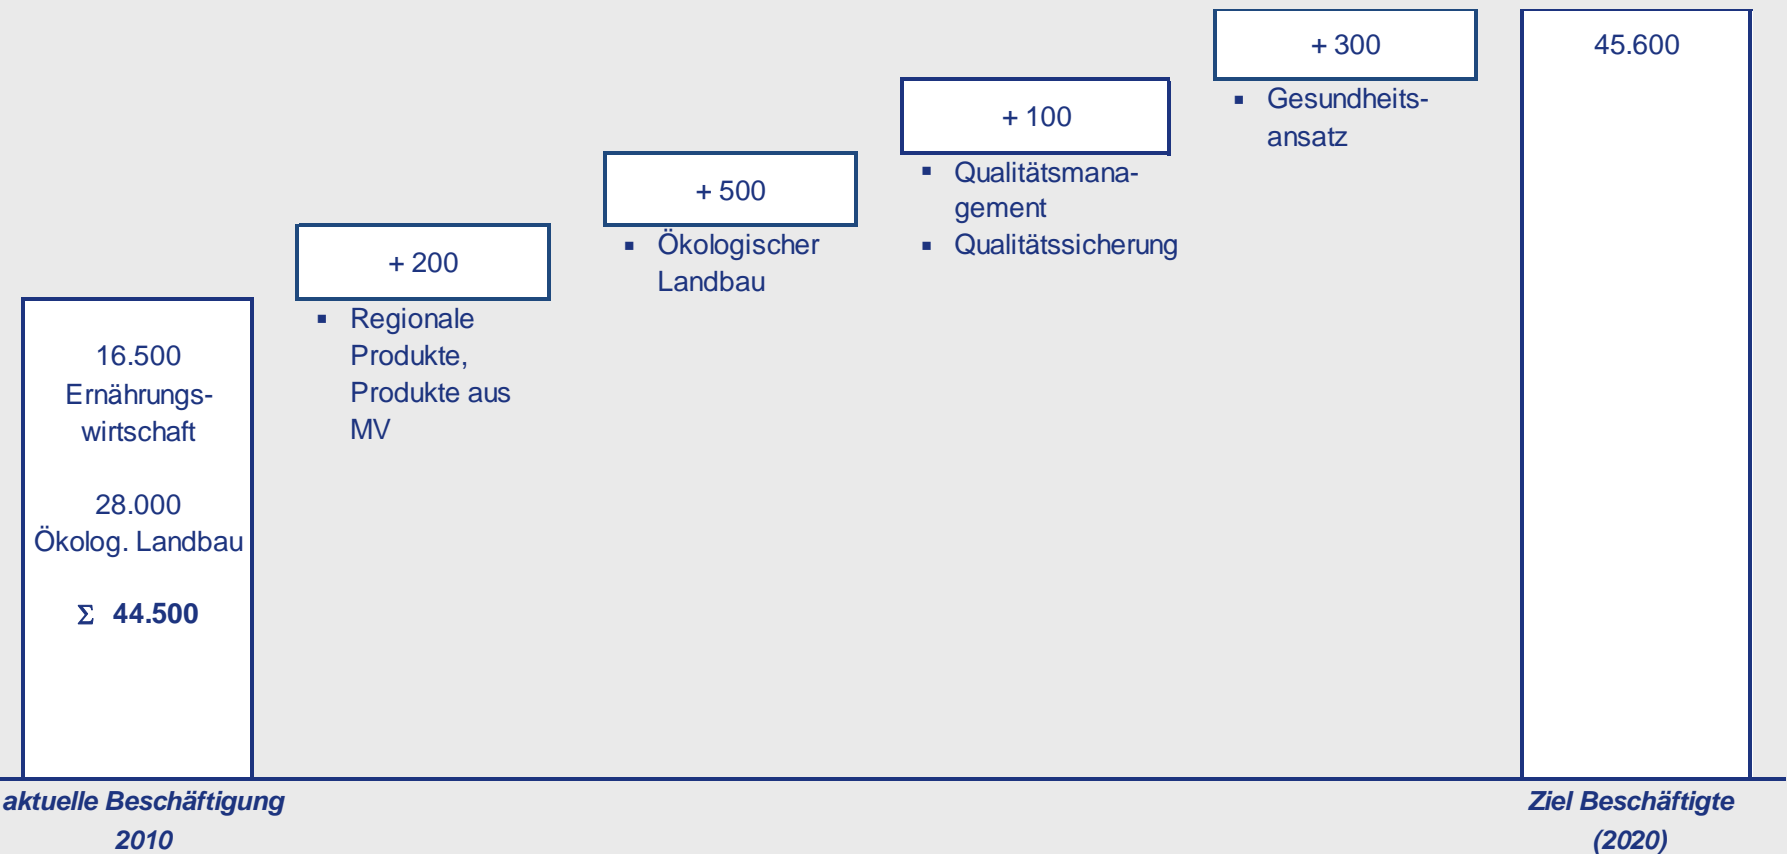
16.500
Ernährungswirtschaft

28.000
Ökolog. Landbau

Σ **44.500**

+ 200

- Regionale Produkte, Produkte aus MV

+ 500

- Ökologischer Landbau

+ 100

- Qualitätsmanagement
- Qualitätssicherung

+ 300

- Gesundheitsansatz

45.600

*aktuelle Beschäftigung 2010*

*Ziel Beschäftigte (2020)*